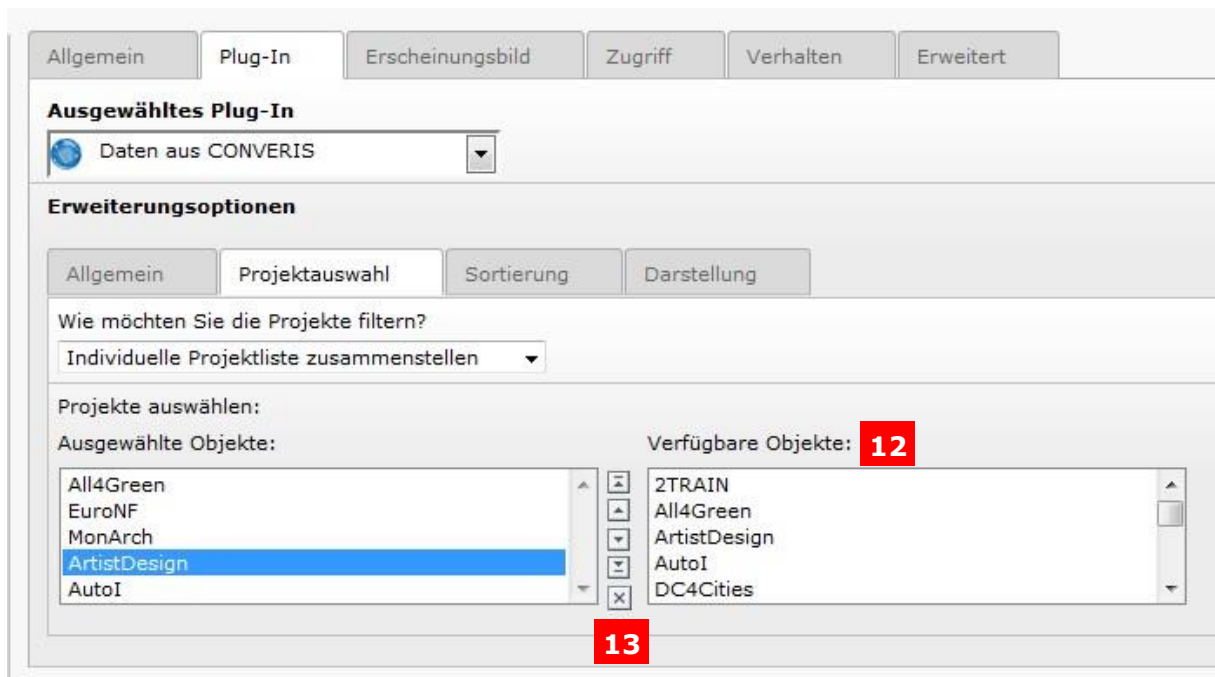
Allgemein | Plug-In | Erscheinungsbild | Zugriff | Verhalten | Erweitert

Ausgewähltes Plug-In

Daten aus CONVERIS

Erweiterungsoptionen

Allgemein | Projektauswahl | Sortierung | Darstellung

Wie möchten Sie die Projekte filtern?

Individuelle Projektliste zusammenstellen

Projekte auswählen:

Ausgewählte Objekte:

All4Green
EuroNF
MonArch
ArtistDesign
AutoI

Verfügbare Objekte: 12

2TRAIN
All4Green
ArtistDesign
AutoI
DC4Cities

13